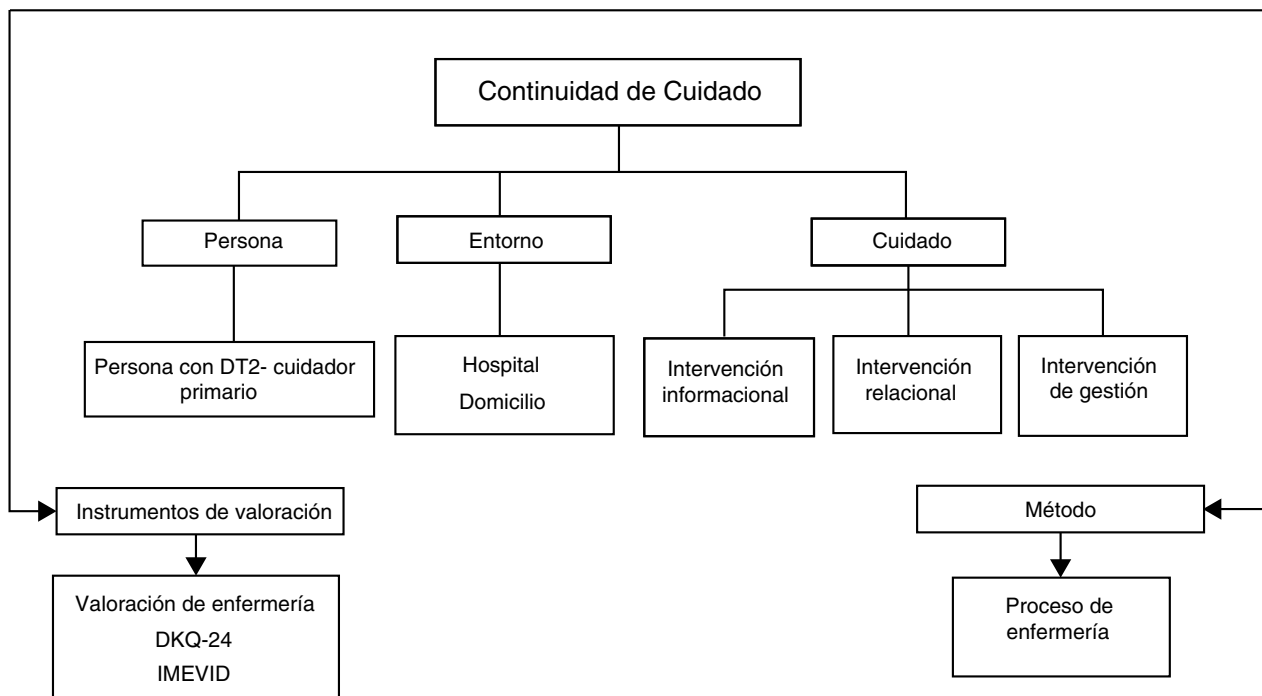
Continuidad de Cuidado

Persona

Entorno

Cuidado

Persona con DT2- cuidador primario

Hospital
Domicilio

Intervención informacional

Intervención relacional

Intervención de gestión

Instrumentos de valoración

Valoración de enfermería
DKQ-24
IMEVID

Método

Proceso de enfermería